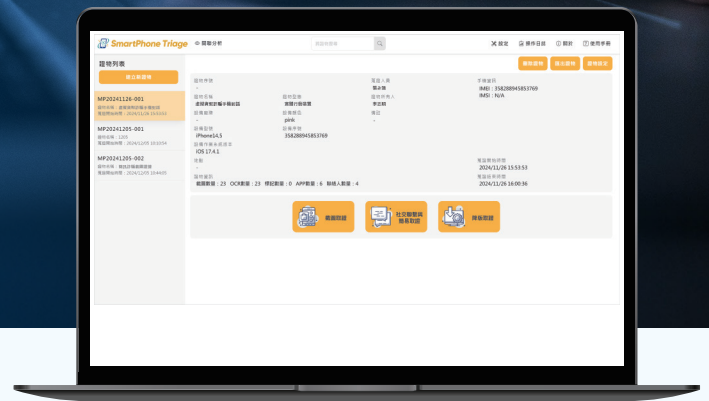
SmartPhone Triage

證物列表

建立新證物

MP20241126-001

MP20241205-001

MP20241205-002

IMEI：358288945853769
IMSI：N/A

pink

iPhone14,5

358288945853769

iOS 17.4.1

2024/11/26 15:53:53

2024/11/26 16:00:36

截圖數量：23 OCR數量：23 標記數量：0 APP數量：6 聯絡人數量：4

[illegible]